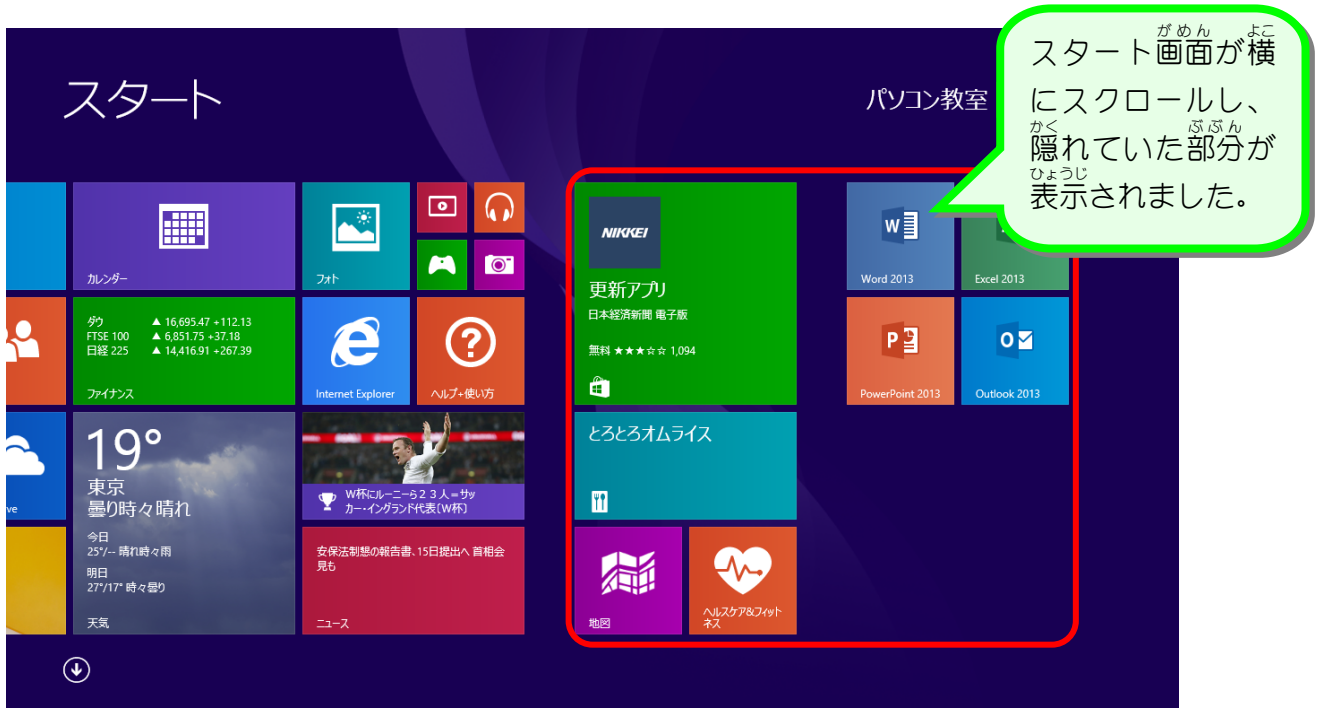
スタート

パソコン教室

スタート画面が横にスクロールし、隠れていた部分が表示されました。

カレンダー

フォト

ダウ ▲ 16,695.47 +112.13
FTSE 100 ▲ 6,851.75 +37.18
日経 225 ▲ 14,416.91 +267.39

ファイナンス

Internet Explorer

ヘルプ+使い方

19°
東京
曇り時々晴れ
今日
25°/-- 晴れ時々雨
明日
27°/17° 時々曇り
天気

W杯にルーニーら２３人＝サッカー・イングランド代表[W杯]

安保法制懇の報告書、15日提出へ 首相会見も

ニュース

ve

NIKKEI
更新アプリ
日本経済新聞 電子版
無料 ★★★☆☆ 1,094

とろとろオムライス

地図

ヘルスケア&フィットネス

Word 2013

Excel 2013

PowerPoint 2013

Outlook 2013